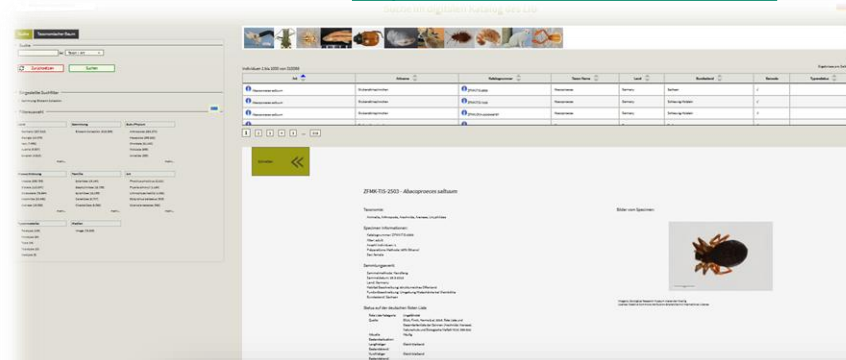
Suche Taxonomischer Baum

Suche

Zurücksetzen Suchen

ZFMK-TIS-2503 - Albaioprocera saltuum

Individuen 1 bis 1000 von 32099

| Art | Akronym | Katalognummer | Taxon Name | Land | Bundesland | Records | Typenstatus |
|---|---|---|---|---|---|---|---|
| Albaioprocera saltuum | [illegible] | ZFMK-TIS-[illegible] | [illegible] | Germany | Sachsen | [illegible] | |
| Albaioprocera saltuum | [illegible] | ZFMK-TIS-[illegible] | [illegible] | Germany | Schleswig-Holstein | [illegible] | |
| Albaioprocera saltuum | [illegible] | ZFMK-TIS-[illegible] | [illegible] | Germany | Schleswig-Holstein | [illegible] | |

Schließen

Taxonomie

Specimen Informationen

Sammlungsereignis

Status auf der deutschen Roten Liste

Bilder vom Specimen